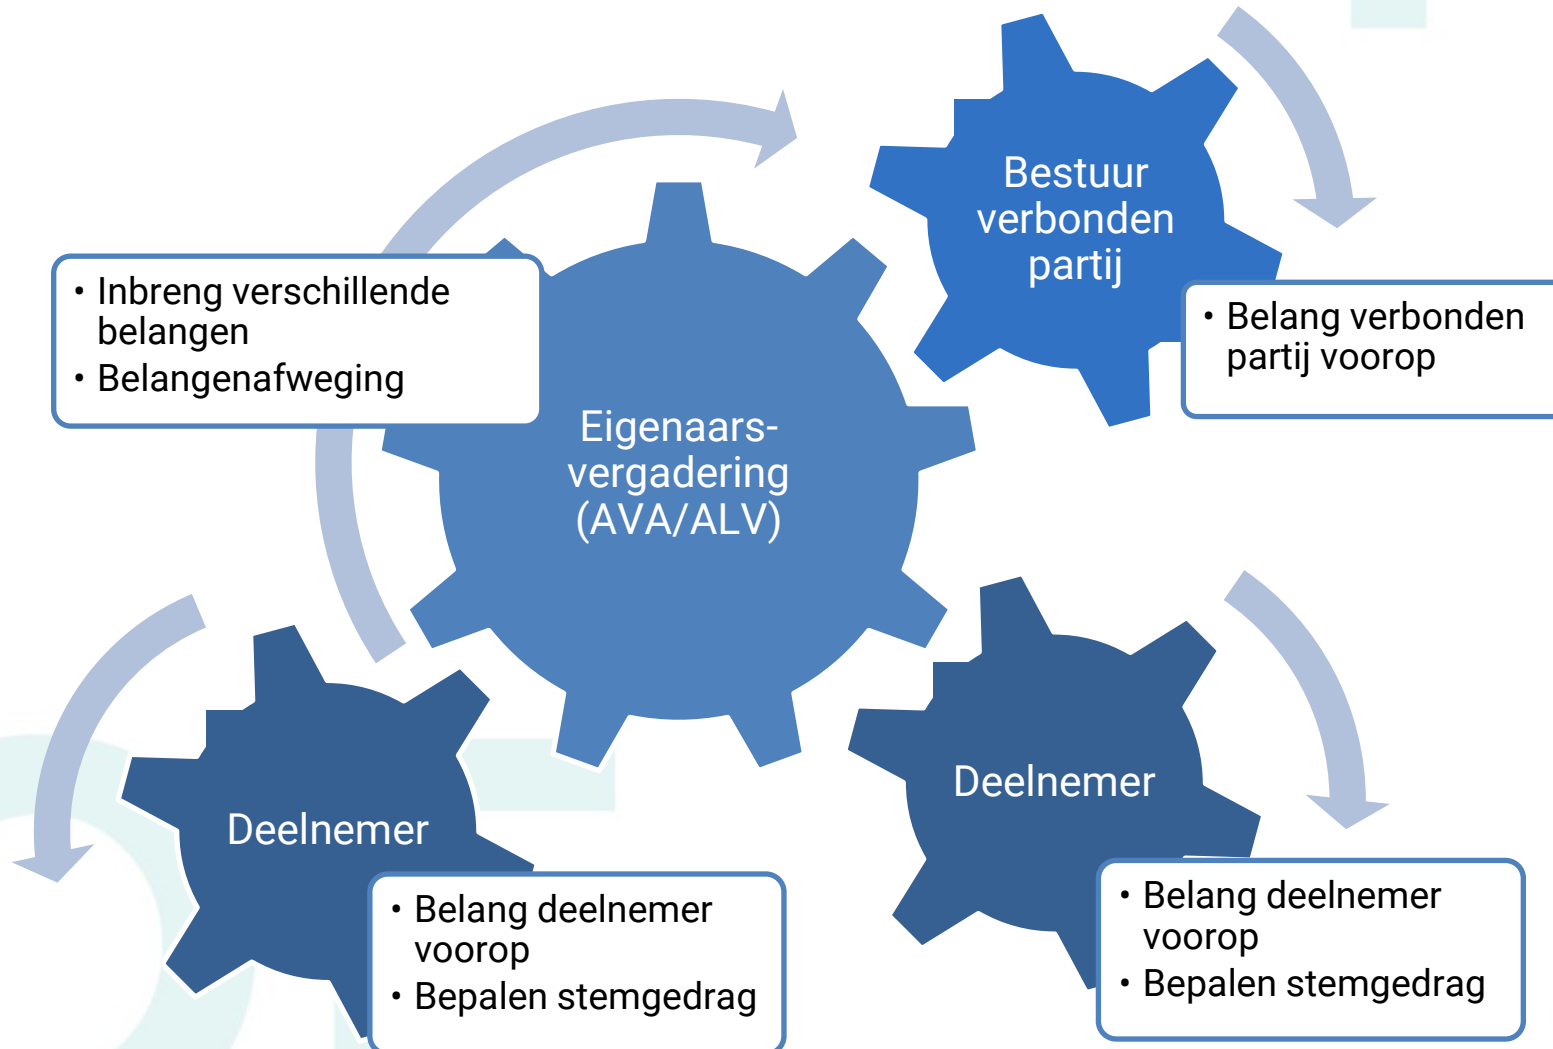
• Inbreng verschillende belangen
• Belangenafweging

Eigenaarsvergadering (AVA/ALV)

Bestuur verbonden partij

• Belang verbonden partij voorop

Deelnemer

• Belang deelnemer voorop
• Bepalen stemgedrag

Deelnemer

• Belang deelnemer voorop
• Bepalen stemgedrag